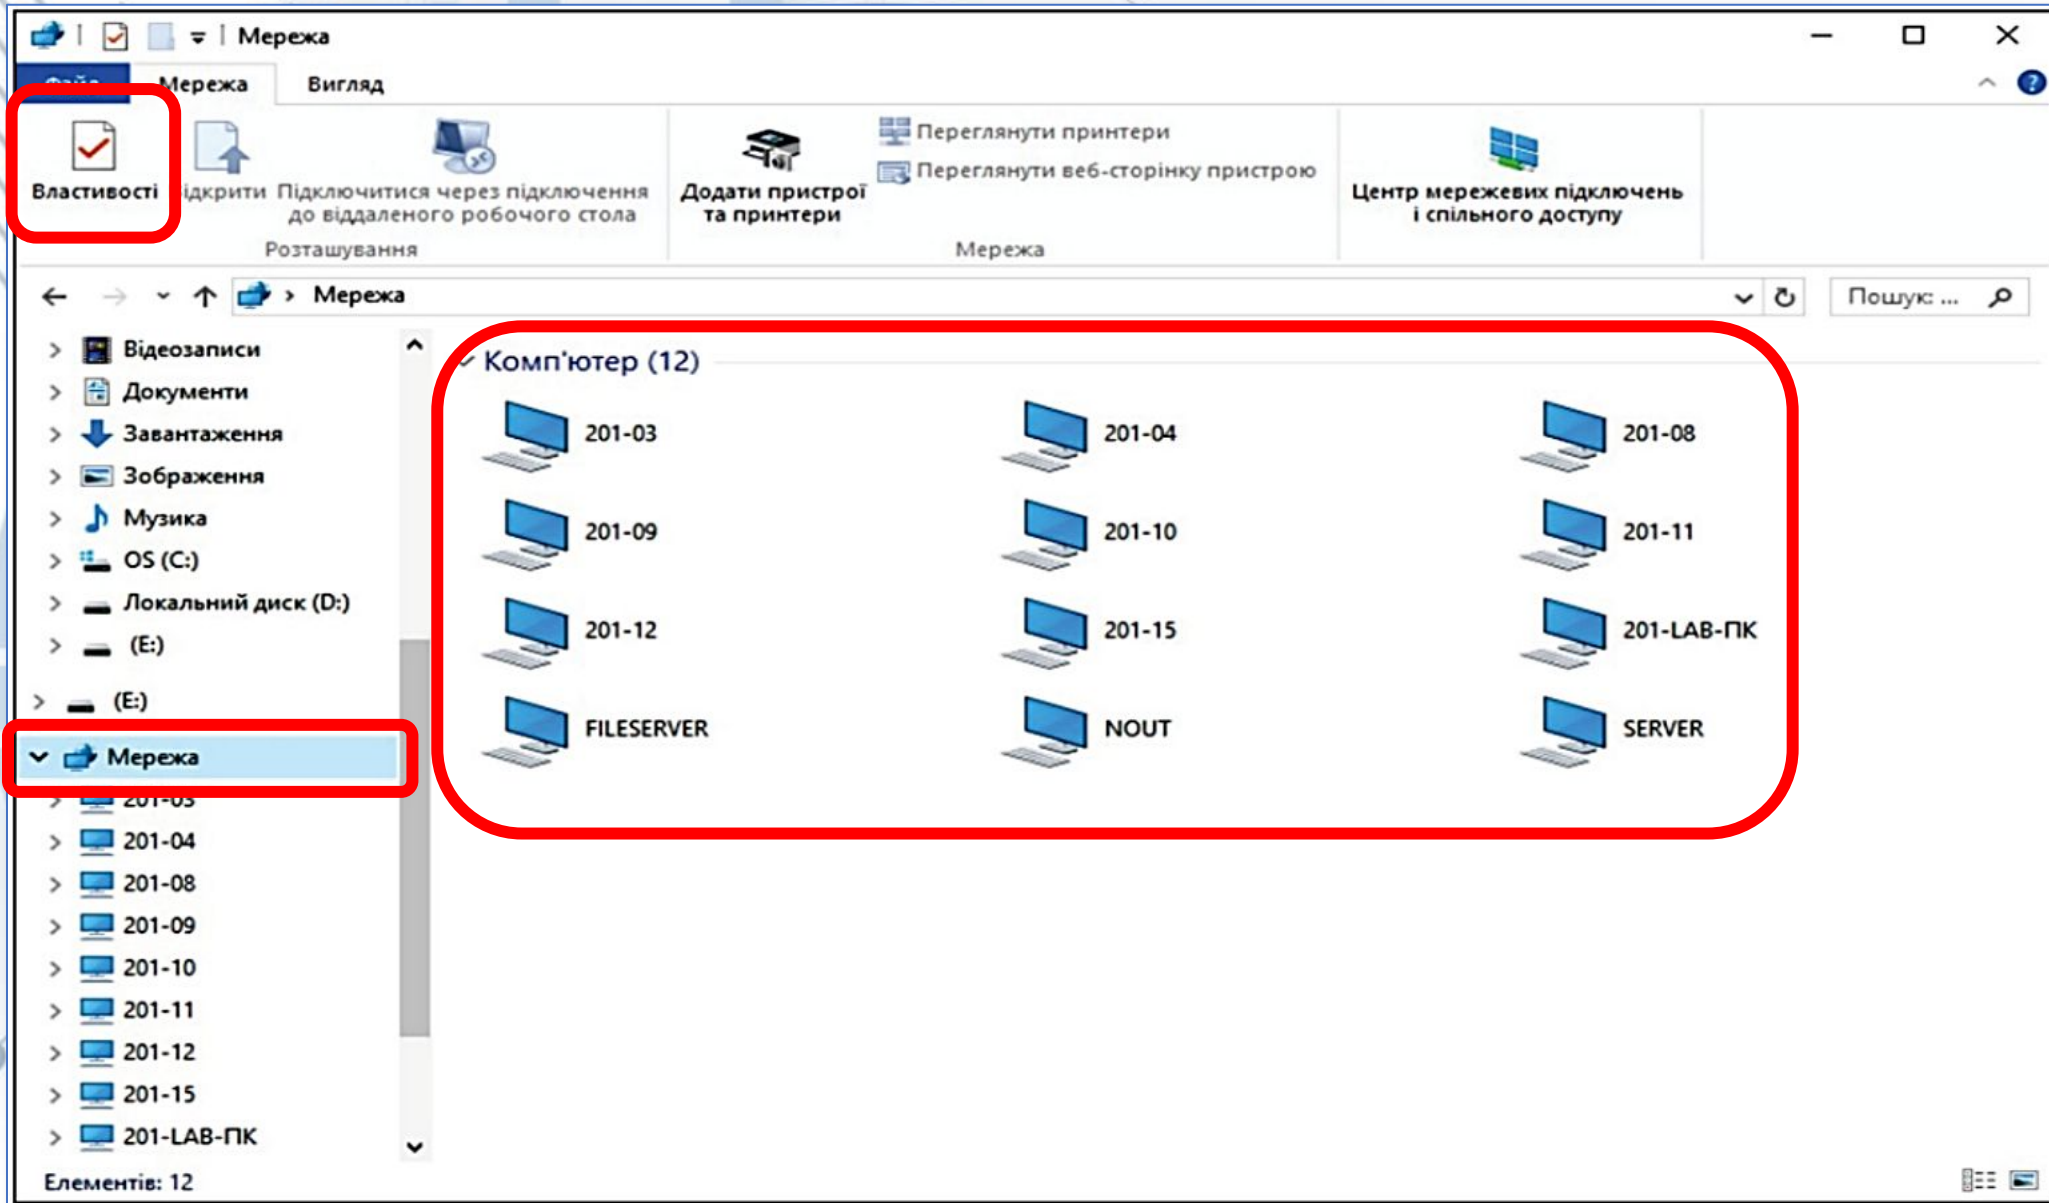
Мережа

Файл Мережа Вигляд

Властивості
Відкрити
Підключитися через підключення до віддаленого робочого стола
Розташування

Додати пристрої та принтери
Переглянути принтери
Переглянути веб-сторінку пристрою
Мережа

Центр мережевих підключень і спільного доступу

Мережа
Пошук: ...

Відеозаписи
Документи
Завантаження
Зображення
Музика
OS (C:)
Локальний диск (D:)
(E:)
(E:)
Мережа
201-03
201-04
201-08
201-09
201-10
201-11
201-12
201-15
201-LAB-ПК

Комп'ютер (12)

201-03
201-04
201-08
201-09
201-10
201-11
201-12
201-15
201-LAB-ПК
FILESERVER
NOUT
SERVER

Елементів: 12